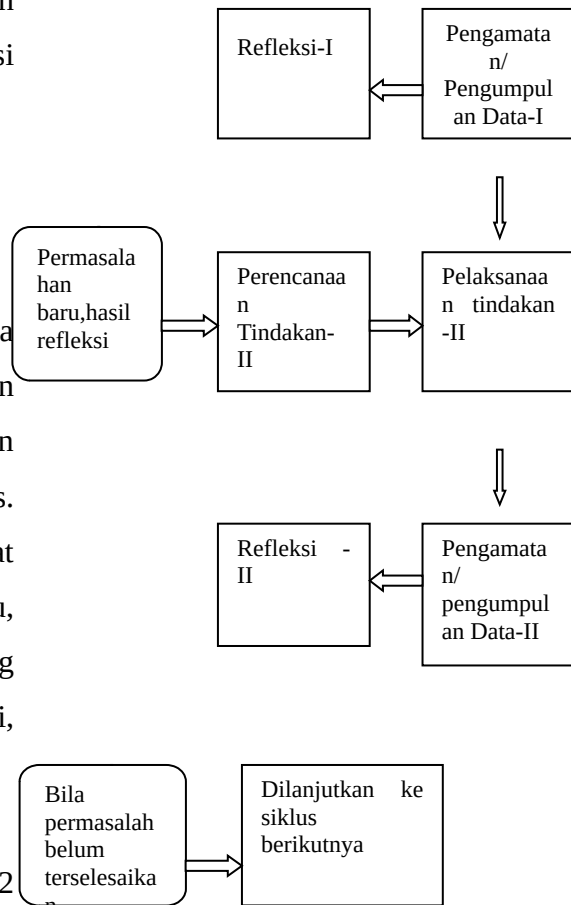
n

si

Refleksi-I

Pengamatan/ Pengumpulan Data-I

Permasalahan baru,hasil refleksi

Perencanaan Tindakan-II

Pelaksanaan tindakan -II

a

n

n

s.

t

ı,

g

i,

Refleksi -II

Pengamatan/ pengumpulan Data-II

Bila permasalah belum terselesaika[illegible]

Dilanjutkan ke siklus berikutnya

2